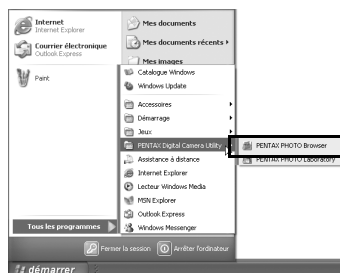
Internet
Internet Explorer

Courrier électronique
Outlook Express

Paint

Mes documents

Mes documents récents

Mes images

Catalogue Windows
Windows Update

Accessoires
Démarrage
Jeux
PENTAX Digital Camera Utility
Assistance à distance
Internet Explorer
Lecteur Windows Media
MSN Explorer
Outlook Express
Windows Messenger

PENTAX PHOTO Browser
PENTAX PHOTO Laboratory

Tous les programmes

Fermer la session
Arrêter l'ordinateur

démarrer